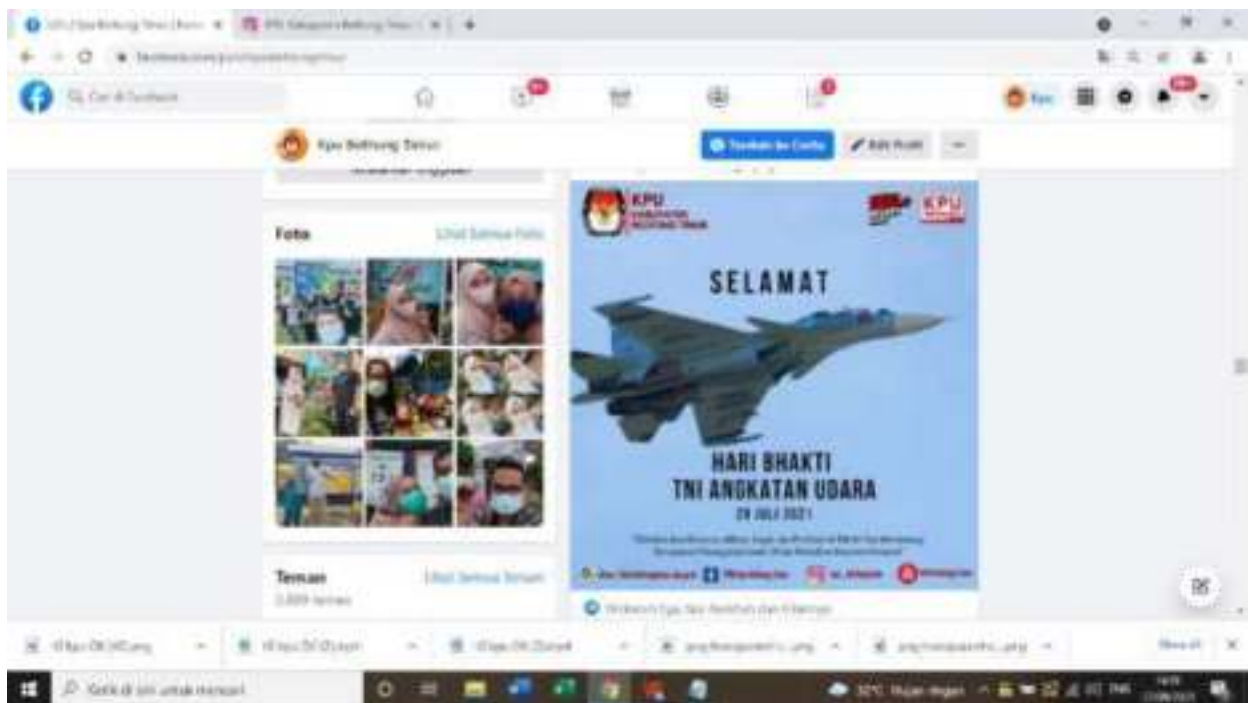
Q Cari di Facebook

Kpu Belitung Timur

Tambahkan ke Cerita

Edit Profil

Foto

Lihat Semua Foto

KPU

KPU

SELAMAT

HARI BHAKTI
TNI ANGKATAN UDARA

29 JULI 2021

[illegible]

Teman

Lihat Semua Teman

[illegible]

Ketik di sini untuk mencari

32°C Hujan ringan

Show all